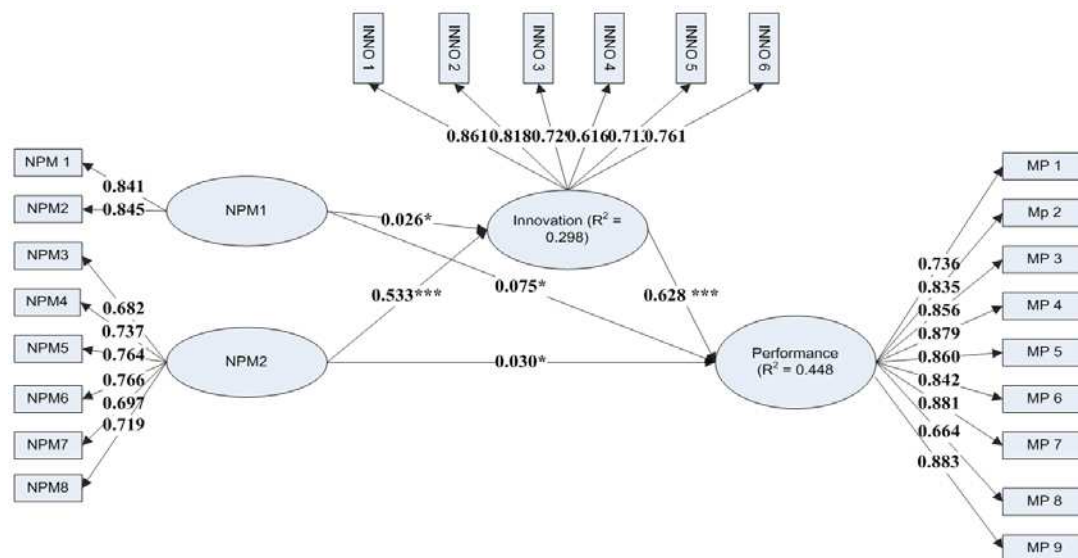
INNO 1
INNO 2
INNO 3
INNO 4
INNO 5
INNO 6

0.861 0.818 0.72 0.616 0.71 0.761

NPM 1
NPM2
0.841
0.845
NPM1

NPM3
NPM4
NPM5
NPM6
NPM7
NPM8
0.682
0.737
0.764
0.766
0.697
0.719
NPM2

0.026*
Innovation ($R^2$ = 0.298)
0.533***
0.075*
0.628 ***
0.030*

Performance ($R^2$ = 0.448)

0.736
0.835
0.856
0.879
0.860
0.842
0.881
0.664
0.883

MP 1
Mp 2
MP 3
MP 4
MP 5
MP 6
MP 7
MP 8
MP 9